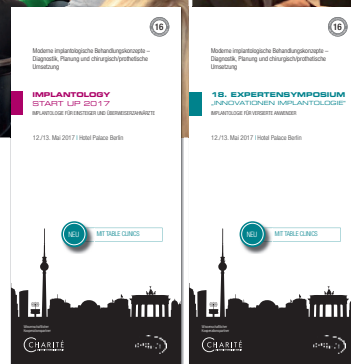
16

Moderne implantologische Behandlungskonzepte – Diagnostik, Planung und chirurgisch/prothetische Umsetzung

IMPLANTOLOGY
START UP 2017
IMPLANTOLOGIE FÜR EINSTEIGER UND ÜBERWEISERZAHNÄRZTE

12./13. Mai 2017 | Hotel Palace Berlin

NEU
MIT TABLE CLINICS

CHARITÉ

16

Moderne implantologische Behandlungskonzepte – Diagnostik, Planung und chirurgisch/prothetische Umsetzung

18. EXPERTENSYMPOSIUM
„INNOVATIONEN IMPLANTOLOGIE"
IMPLANTOLOGIE FÜR VERSIERTE ANWENDER

12./13. Mai 2017 | Hotel Palace Berlin

NEU
MIT TABLE CLINICS

CHARITÉ